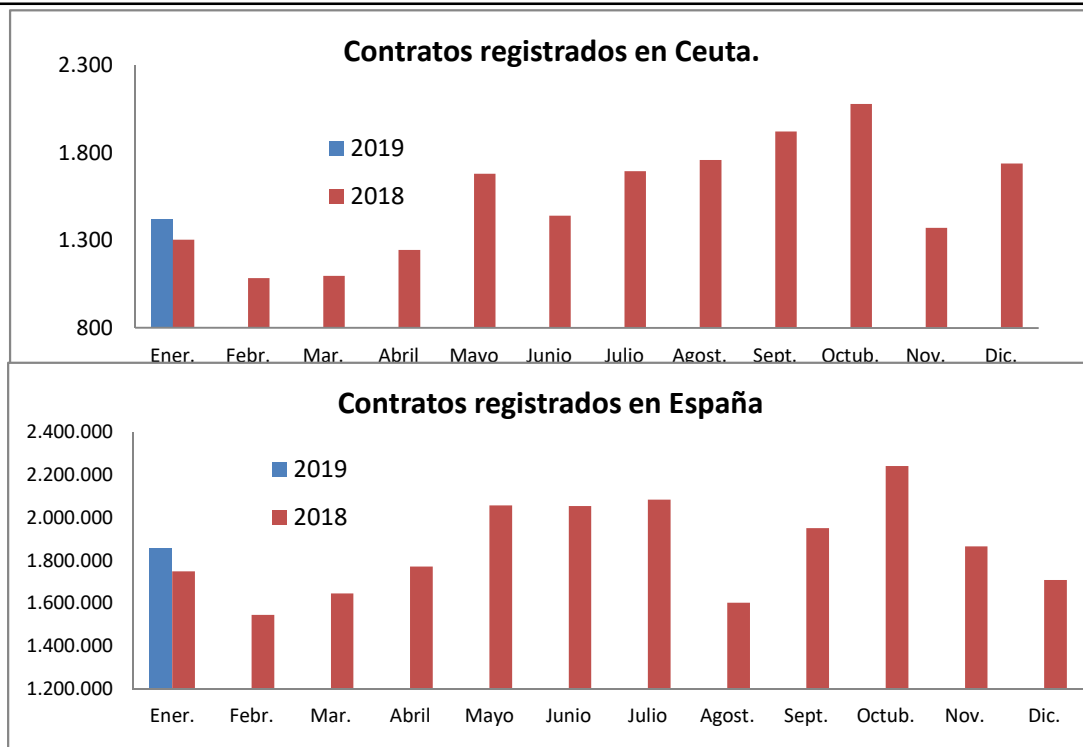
Contratos registrados en Ceuta.

2.300
1.800
1.300
800

2019
2018

Ener. Febr. Mar. Abril Mayo Junio Julio Agost. Sept. Octub. Nov. Dic.

Contratos registrados en España

2.400.000
2.200.000
2.000.000
1.800.000
1.600.000
1.400.000
1.200.000

2019
2018

Ener. Febr. Mar. Abril Mayo Junio Julio Agost. Sept. Octub. Nov. Dic.